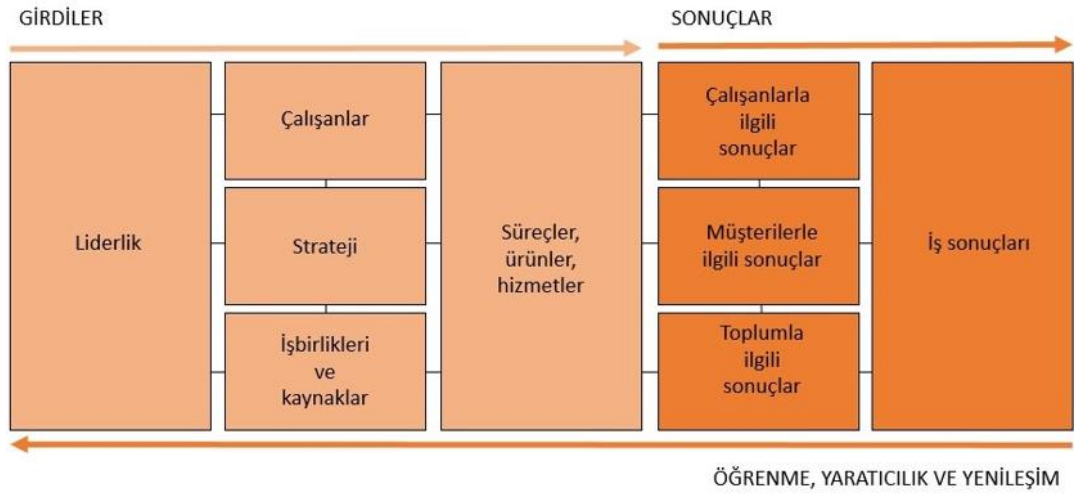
GİRDİLER

SONUÇLAR

Liderlik

Çalışanlar

Strateji

İşbirlikleri ve kaynaklar

Süreçler, ürünler, hizmetler

Çalışanlarla ilgili sonuçlar

Müşterilerle ilgili sonuçlar

Toplumla ilgili sonuçlar

İş sonuçları

ÖĞRENME, YARATICILIK VE YENİLEŞİM